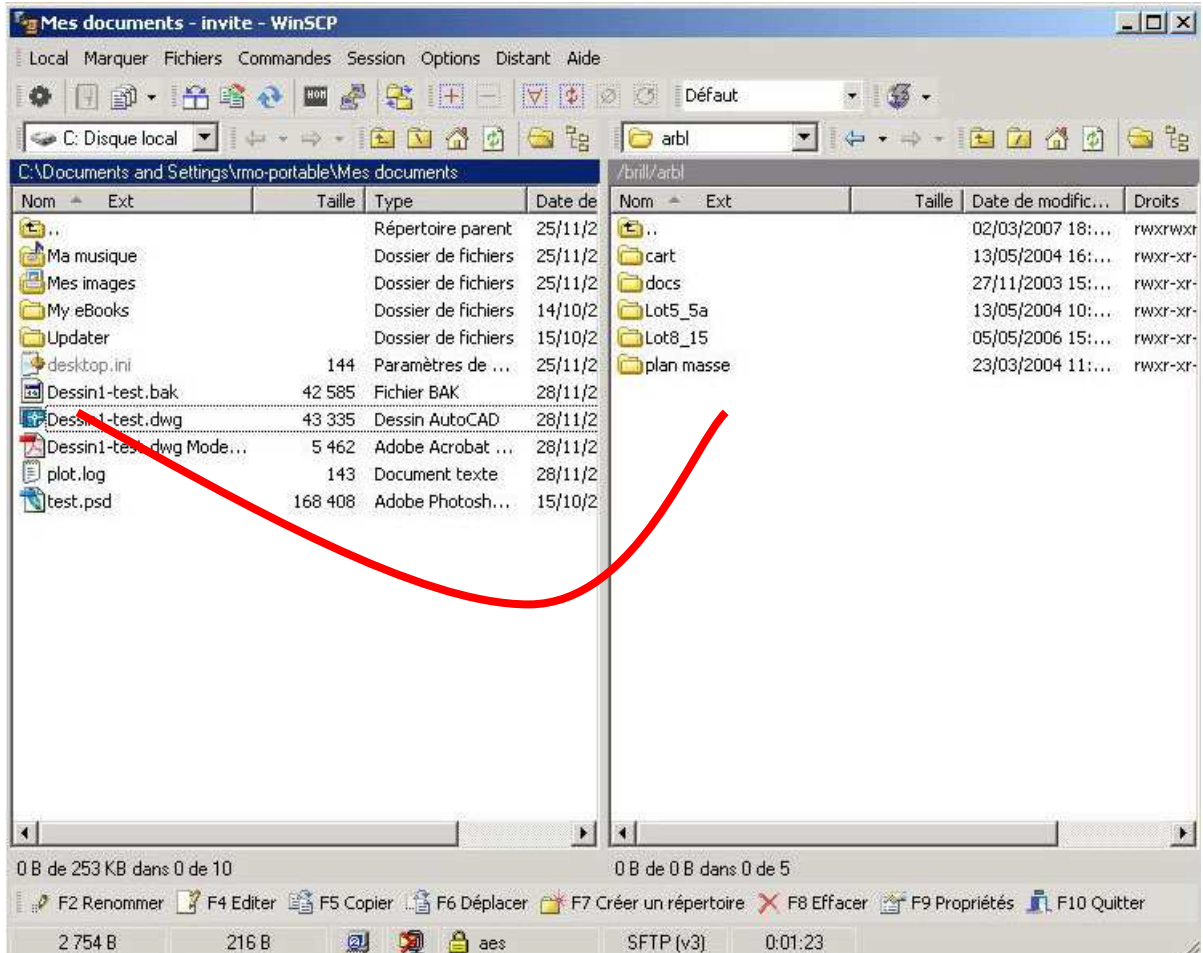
Mes documents - invite - WinSCP

Local Marquer Fichiers Commandes Session Options Distant Aide

Défaut

C: Disque local

arbl

C:\Documents and Settings\rmo-portable\Mes documents

/brill/arbl

| Nom | Ext | Taille | Type | Date de |
|---|---|---|---|---|
| .. | | | Répertoire parent | 25/11/2 |
| Ma musique | | | Dossier de fichiers | 25/11/2 |
| Mes images | | | Dossier de fichiers | 25/11/2 |
| My eBooks | | | Dossier de fichiers | 14/10/2 |
| Updater | | | Dossier de fichiers | 15/10/2 |
| desktop.ini | | 144 | Paramètres de ... | 25/11/2 |
| Dessin1-test.bak | | 42 585 | Fichier BAK | 28/11/2 |
| Dessin1-test.dwg | | 43 335 | Dessin AutoCAD | 28/11/2 |
| Dessin1-test.dwg Mode... | | 5 462 | Adobe Acrobat ... | 28/11/2 |
| plot.log | | 143 | Document texte | 28/11/2 |
| test.psd | | 168 408 | Adobe Photosh... | 15/10/2 |

| Nom | Ext | Taille | Date de modific... | Droits |
|---|---|---|---|---|
| .. | | | 02/03/2007 18:... | rwxrwxr |
| cart | | | 13/05/2004 16:... | rwxr-xr- |
| docs | | | 27/11/2003 15:... | rwxr-xr- |
| Lot5_5a | | | 13/05/2004 10:... | rwxr-xr- |
| Lot8_15 | | | 05/05/2006 15:... | rwxr-xr- |
| plan masse | | | 23/03/2004 11:... | rwxr-xr- |

0 B de 253 KB dans 0 de 10

0 B de 0 B dans 0 de 5

F2 Renommer F4 Editer F5 Copier F6 Déplacer F7 Créer un répertoire F8 Effacer F9 Propriétés F10 Quitter

2 754 B 216 B aes SFTP (v3) 0:01:23